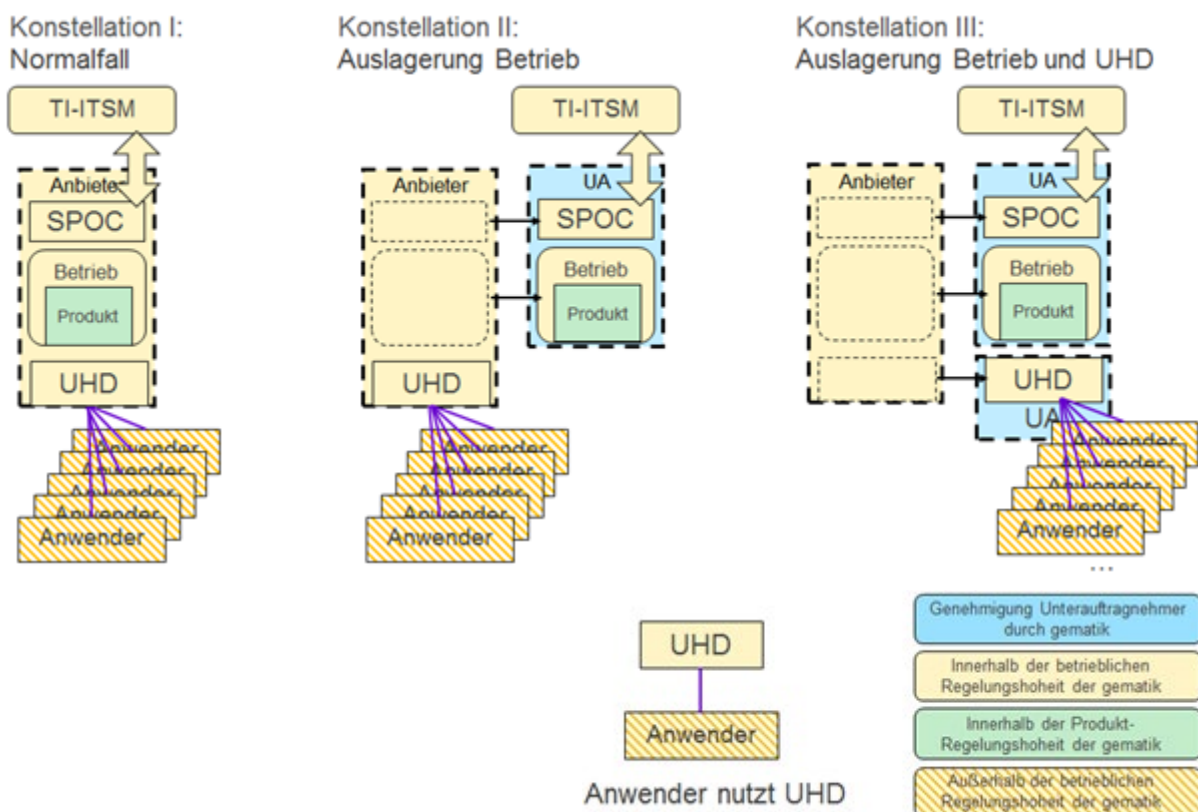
Konstellation I:
Normalfall

TI-ITSM

Anbieter

SPOC

Betrieb

Produkt

UHD

Anwender
Anwender
Anwender
Anwender
Anwender

Konstellation II:
Auslagerung Betrieb

TI-ITSM

Anbieter

UA

SPOC

Betrieb

Produkt

UHD

Anwender
Anwender
Anwender
Anwender
Anwender

Konstellation III:
Auslagerung Betrieb und UHD

TI-ITSM

Anbieter

UA

SPOC

Betrieb

Produkt

UHD

UA

Anwender
Anwender
Anwender
Anwender
Anwender

...

UHD

Anwender

Anwender nutzt UHD

Genehmigung Unterauftragnehmer durch gematik

Innerhalb der betrieblichen Regelungshoheit der gematik

Innerhalb der Produkt-Regelungshoheit der gematik

Außerhalb der betrieblichen Regelungshoheit der gematik